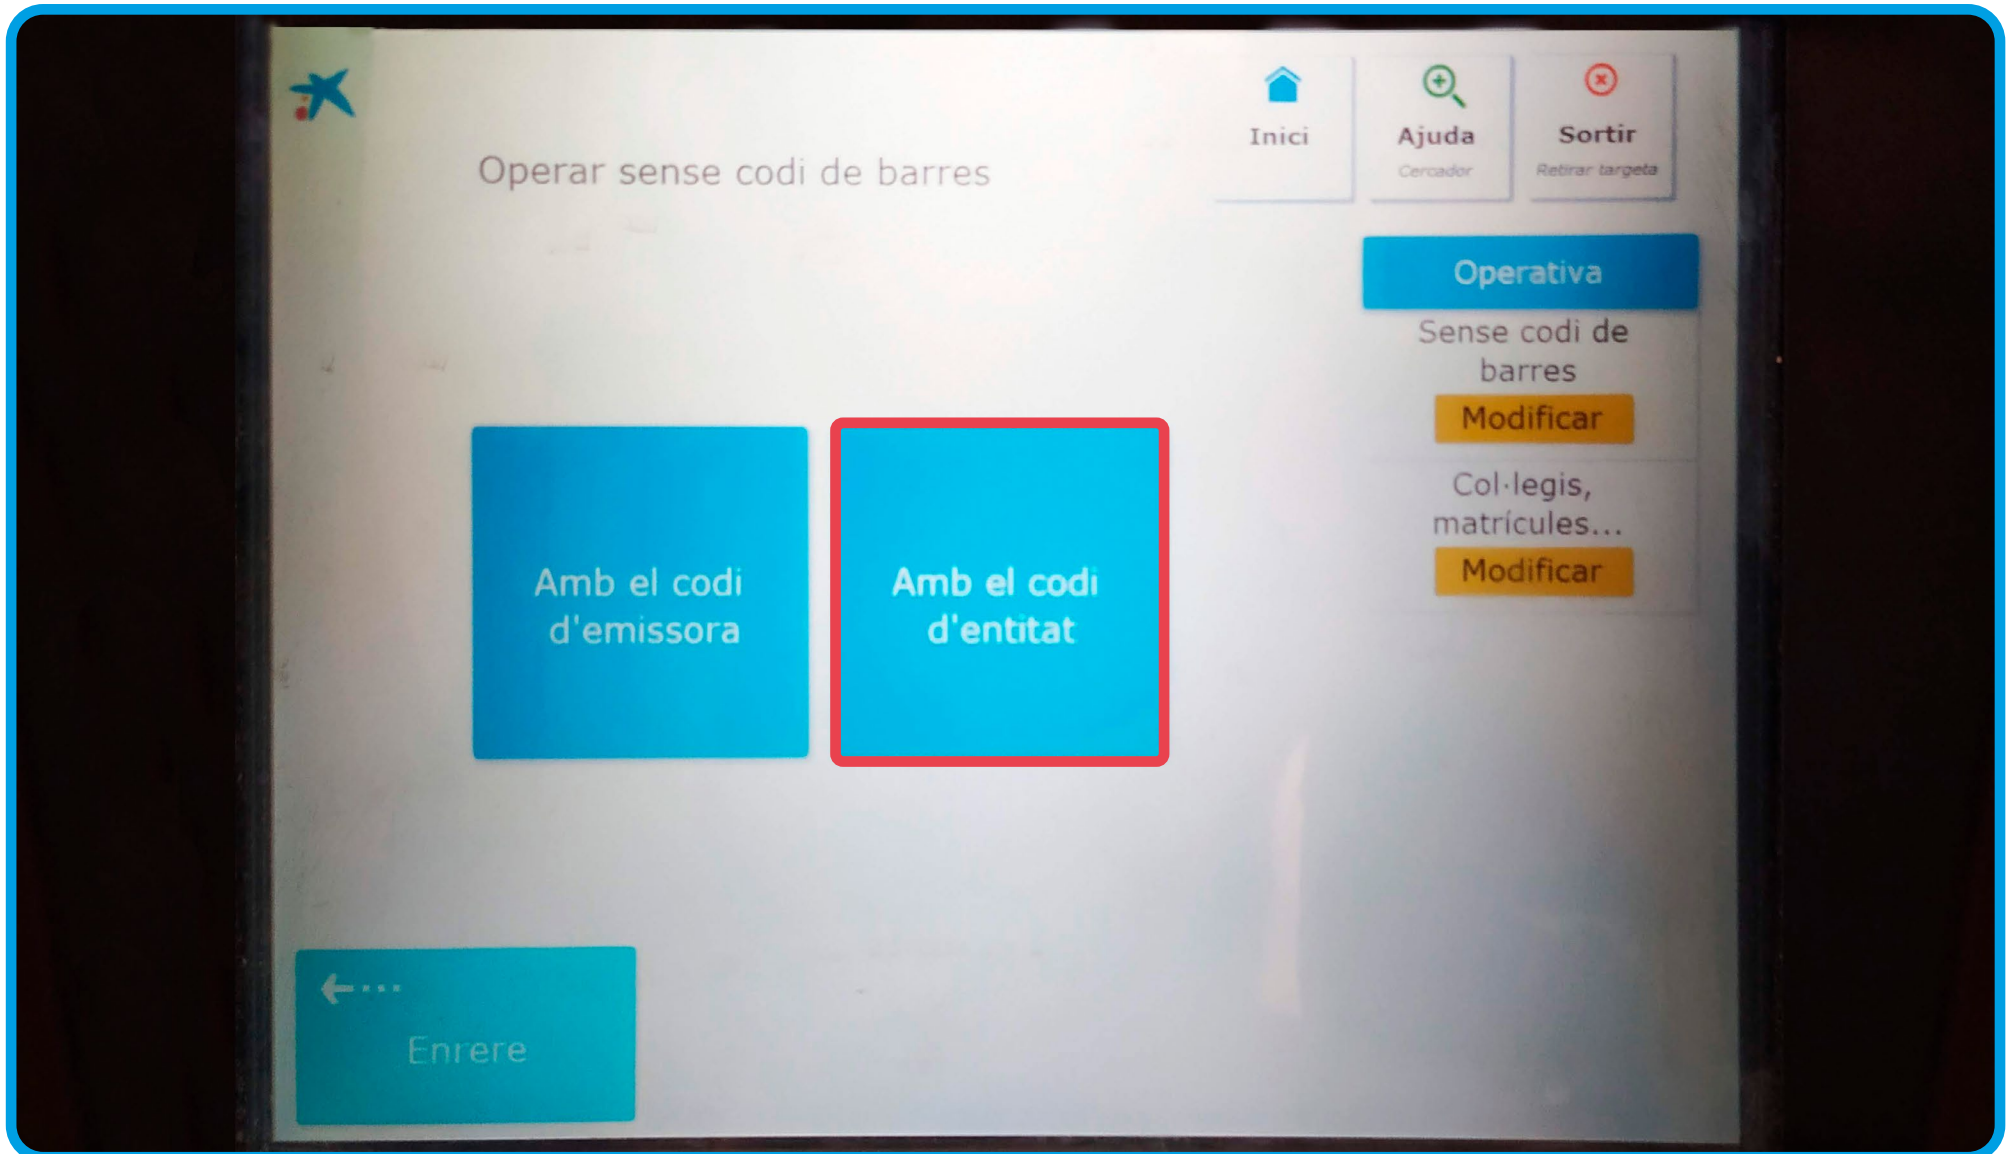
Inici

Ajuda
Cercador

Sortir
Retirar targeta

Operar sense codi de barres

Operativa

Sense codi de barres

Modificar

Col·legis, matrícules...

Modificar

Amb el codi d'emissora

Amb el codi d'entitat

Enrere